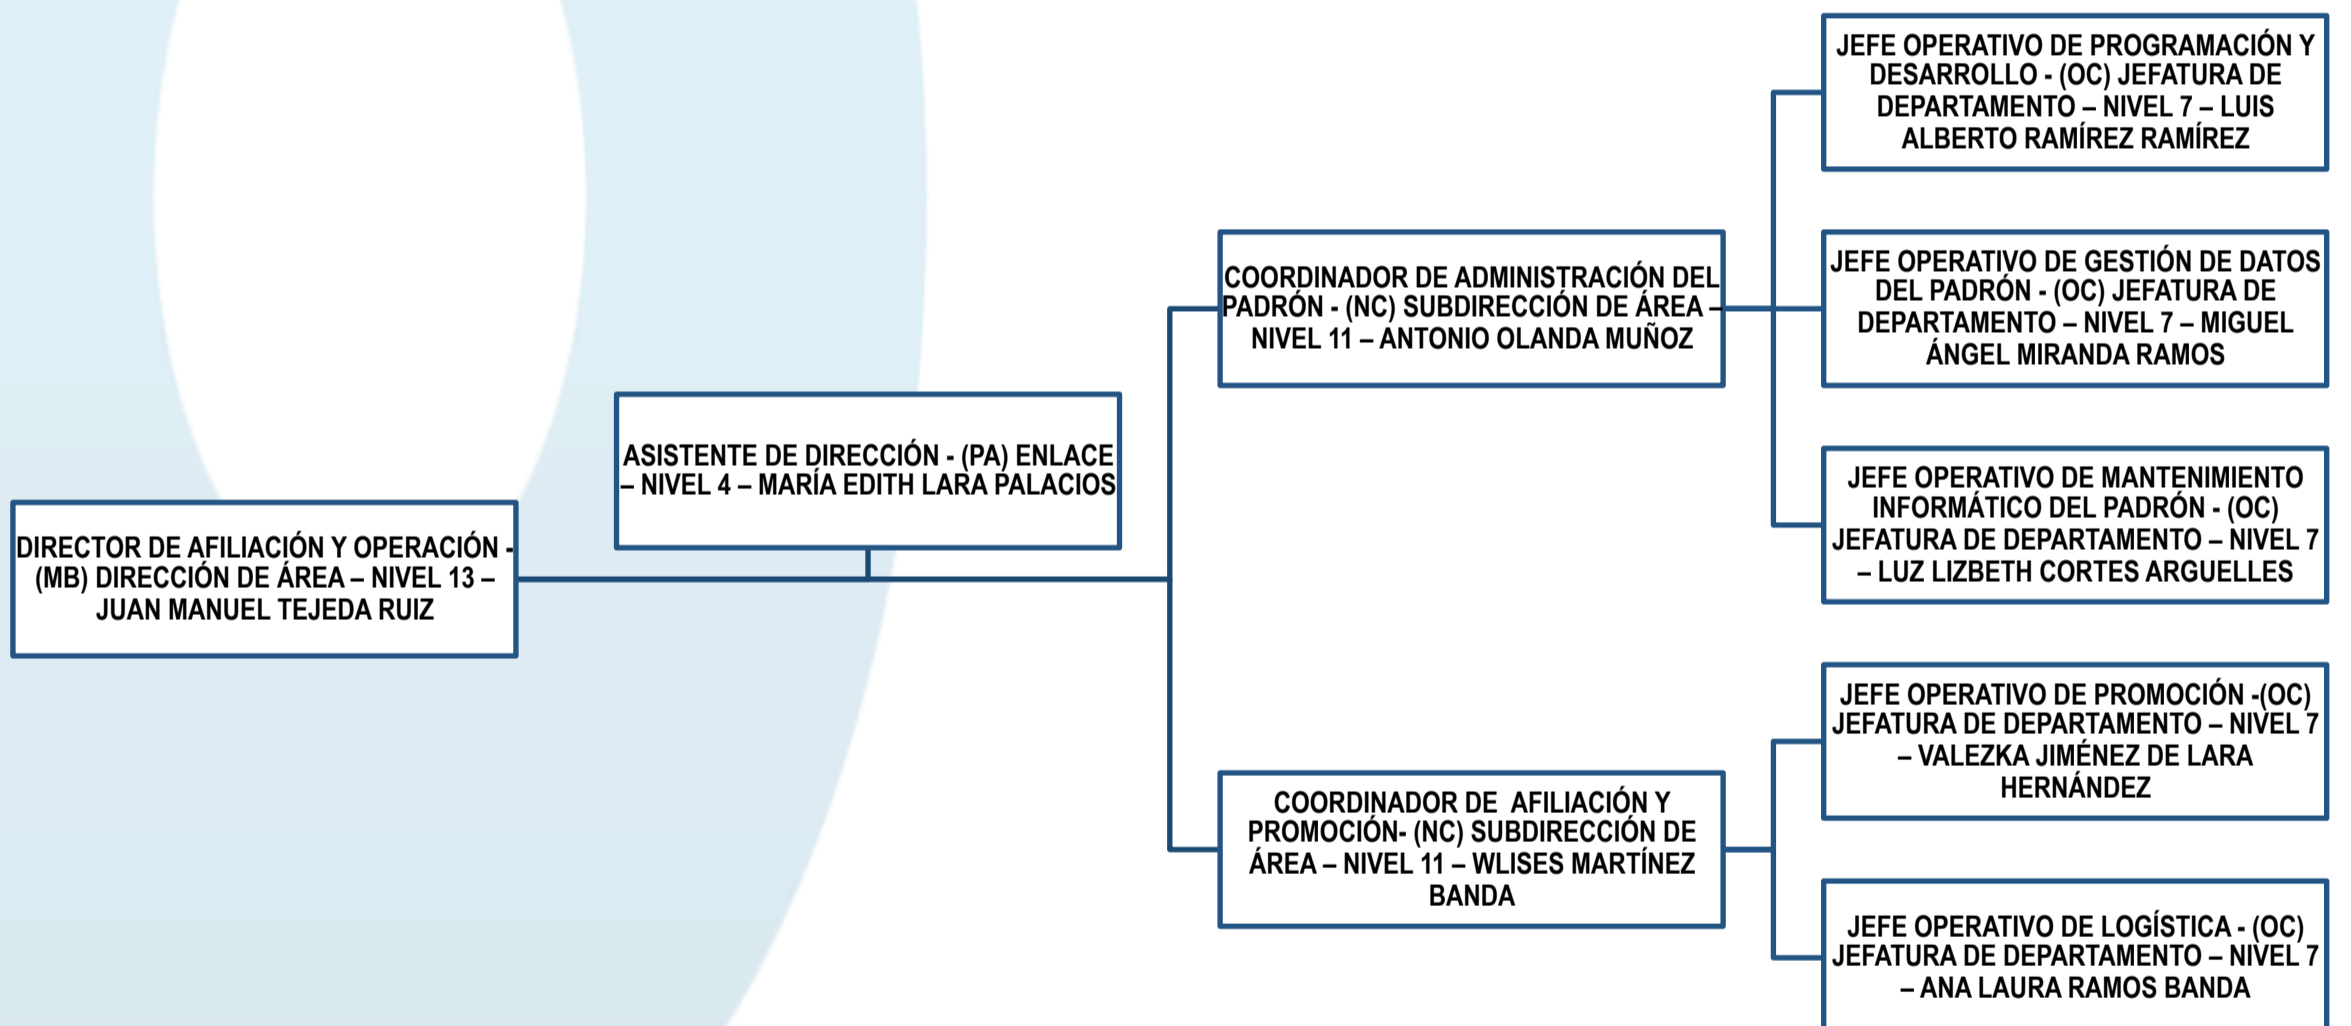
DIRECTOR DE AFILIACIÓN Y OPERACIÓN - (MB) DIRECCIÓN DE ÁREA – NIVEL 13 – JUAN MANUEL TEJEDA RUIZ

ASISTENTE DE DIRECCIÓN - (PA) ENLACE – NIVEL 4 – MARÍA EDITH LARA PALACIOS

COORDINADOR DE ADMINISTRACIÓN DEL PADRÓN - (NC) SUBDIRECCIÓN DE ÁREA – NIVEL 11 – ANTONIO OLANDA MUÑOZ

COORDINADOR DE AFILIACIÓN Y PROMOCIÓN- (NC) SUBDIRECCIÓN DE ÁREA – NIVEL 11 – WLISES MARTÍNEZ BANDA

JEFE OPERATIVO DE PROGRAMACIÓN Y DESARROLLO - (OC) JEFATURA DE DEPARTAMENTO – NIVEL 7 – LUIS ALBERTO RAMÍREZ RAMÍREZ

JEFE OPERATIVO DE GESTIÓN DE DATOS DEL PADRÓN - (OC) JEFATURA DE DEPARTAMENTO – NIVEL 7 – MIGUEL ÁNGEL MIRANDA RAMOS

JEFE OPERATIVO DE MANTENIMIENTO INFORMÁTICO DEL PADRÓN - (OC) JEFATURA DE DEPARTAMENTO – NIVEL 7 – LUZ LIZBETH CORTES ARGUELLES

JEFE OPERATIVO DE PROMOCIÓN -(OC) JEFATURA DE DEPARTAMENTO – NIVEL 7 – VALEZKA JIMÉNEZ DE LARA HERNÁNDEZ

JEFE OPERATIVO DE LOGÍSTICA - (OC) JEFATURA DE DEPARTAMENTO – NIVEL 7 – ANA LAURA RAMOS BANDA